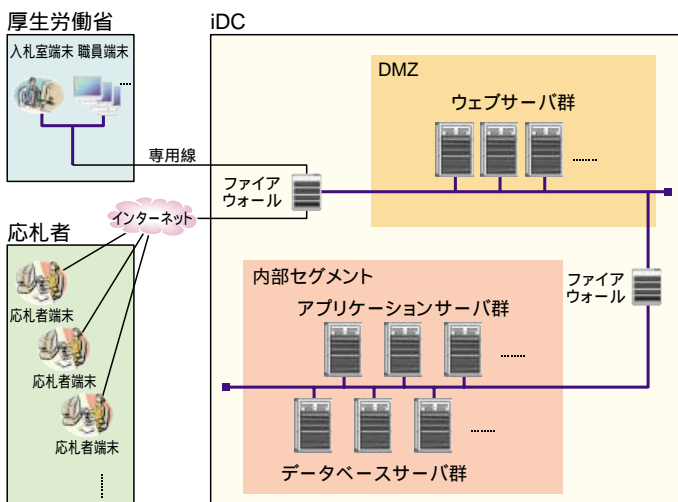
厚生労働省

入札室端末 職員端末

......

専用線

iDC

DMZ

ウェブサーバ群

.......

ファイア
ウォール

インターネット

応札者

応札者端末

応札者端末

応札者端末

......

内部セグメント

ファイア
ウォール

アプリケーションサーバ群

.......

.......

データベースサーバ群